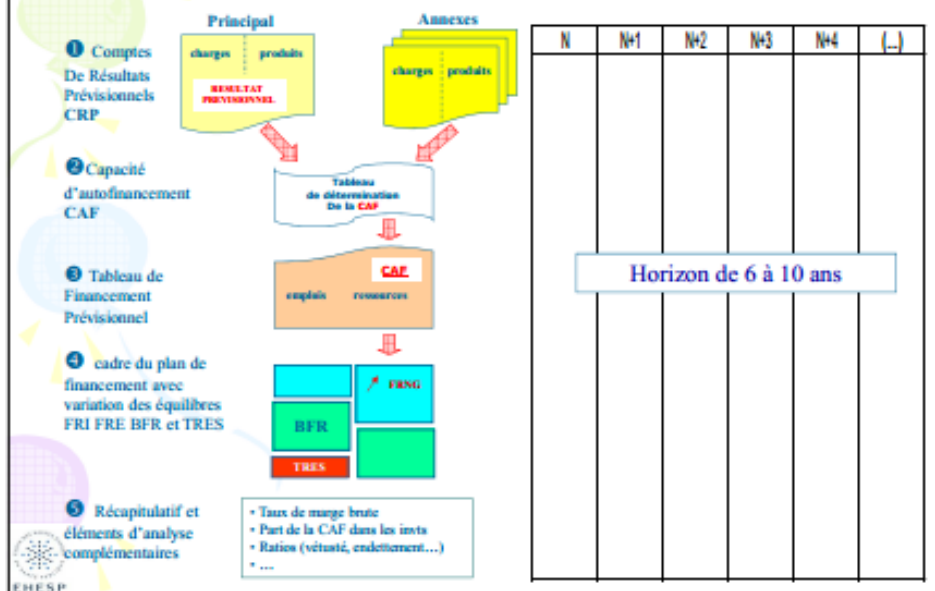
❶ Comptes De Résultats Prévisionnels CRP

Principal

charges | produits

RESULTAT PREVISIONNEL

Annexes

charges | produits

❷ Capacité d'autofinancement CAF

Tableau de détermination De la CAF

❸ Tableau de Financement Prévisionnel

CAF

emplois | ressources

❹ cadre du plan de financement avec variation des équilibres FRI FRE BFR et TRES

FRNG

BFR

TRES

❺ Récapitulatif et éléments d'analyse complémentaires

• Taux de marge brute
• Part de la CAF dans les invts
• Ratios (vétusté, endettement…)
• …

| N | N+1 | N+2 | N+3 | N+4 | (…) |
|---|---|---|---|---|---|

Horizon de 6 à 10 ans

EHESP